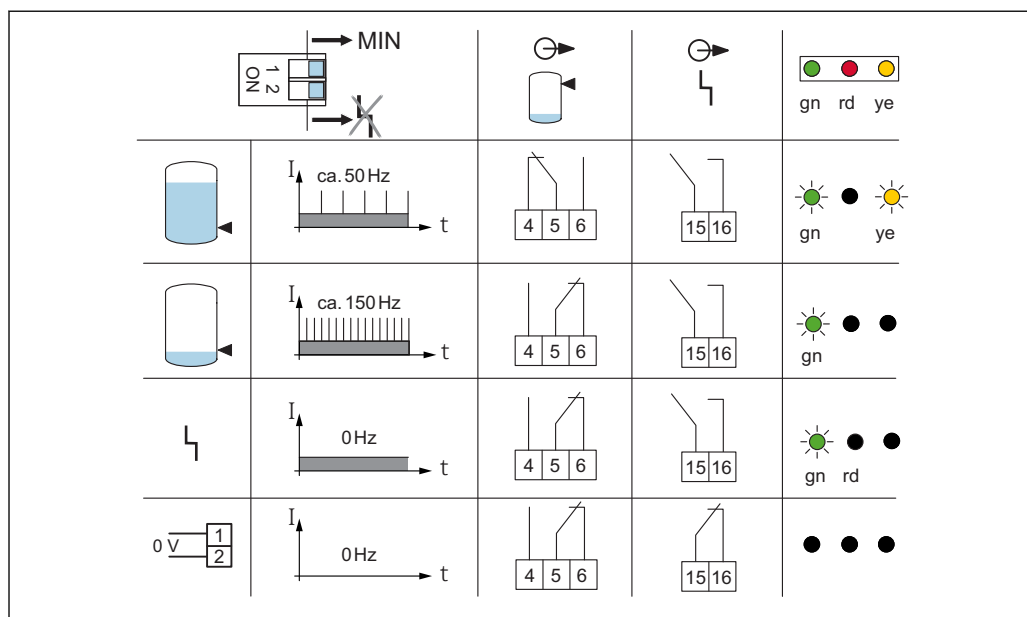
| ON 1 2 MIN | | | | gn rd ye |
|---|---|---|---|---|
| | I ca. 50 Hz t | 4 5 6 | 15 16 | gn ye |
| | I ca. 150 Hz t | 4 5 6 | 15 16 | gn |
| | I 0 Hz t | 4 5 6 | 15 16 | gn rd |
| 0 V 1 2 | I 0 Hz t | 4 5 6 | 15 16 | |